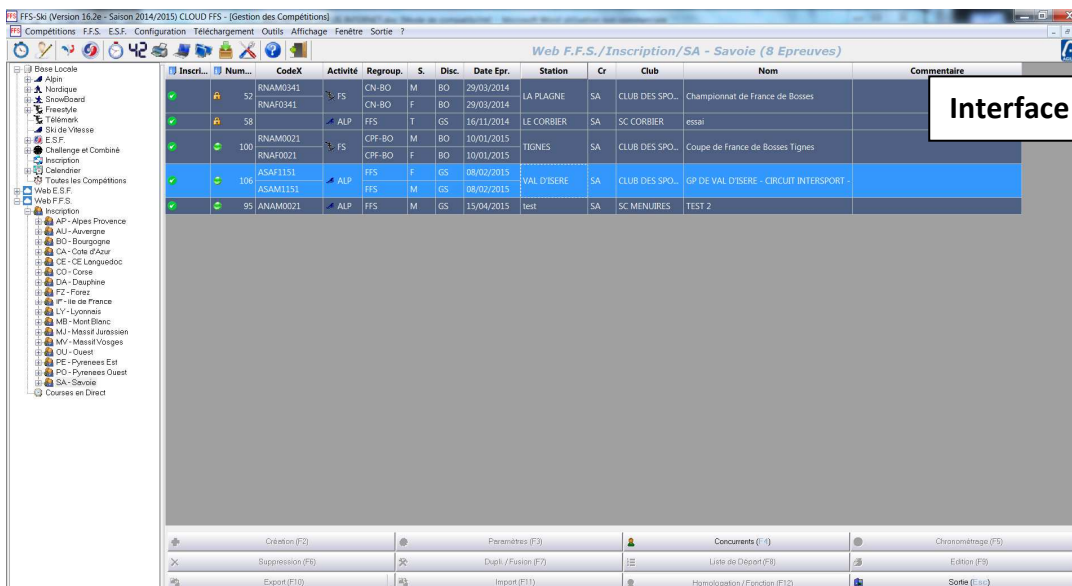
FFS-Ski (Version 16.2e - Saison 2014/2015) CLOUD FFS - [Gestion des Compétitions]
Compétitions F.F.S. E.S.F. Configuration Téléchargement Outils Affichage Fenêtre Sortie ?

Web F.F.S./Inscription/SA - Savoie (8 Epreuves)

Base Locale
Alpin
Nordique
SnowBoard
Freestyle
Télémark
Ski de Vitesse
E.S.F.
Challenge et Combiné
Inscription
Calendrier
Toutes les Compétitions
Web E.S.F.
Web F.F.S.
Inscription
AP - Alpes Provence
AU - Auvergne
BO - Bourgogne
CA - Cote d'Azur
CE - CE Languedoc
CO - Corse
DA - Dauphine
FZ - Forez
IF - Ile de France
LY - Lyonnais
MB - Mont Blanc
MJ - Massif Jurassien
MV - Massif Vosges
OU - Ouest
PE - Pyrenees Est
PO - Pyrenees Ouest
SA - Savoie
Courses en Direct

| Inscri... | Num... | CodeX | Activité | Regroup. | S. | Disc. | Date Epr. | Station | Cr | Club | Nom | Commentaire |
|---|---|---|---|---|---|---|---|---|---|---|---|---|
| | 52 | RNAM0341 | FS | CN-BO | M | BO | 29/03/2014 | LA PLAGNE | SA | CLUB DES SPO... | Championnat de France de Bosses | |
| | | RNAF0341 | | CN-BO | F | BO | 29/03/2014 | | | | | |
| | 58 | | ALP | FFS | T | GS | 16/11/2014 | LE CORBIER | SA | SC CORBIER | essai | |
| | 100 | RNAM0021 | FS | CPF-BO | M | BO | 10/01/2015 | TIGNES | SA | CLUB DES SPO... | Coupe de France de Bosses Tignes | |
| | | RNAF0021 | | CPF-BO | F | BO | 10/01/2015 | | | | | |
| | 106 | ASAF1151 | ALP | FFS | F | GS | 08/02/2015 | VAL D'ISERE | SA | CLUB DES SPO... | GP DE VAL D'ISERE - CIRCUIT INTERSPORT - | |
| | | ASAM1151 | | FFS | M | GS | 08/02/2015 | | | | | |
| | 95 | ANAM0021 | ALP | FFS | M | GS | 15/04/2015 | test | SA | SC MENUIRES | TEST 2 | |

Interface

Création (F2) | Paramètres (F3) | Concurrents (F4) | Chronométrage (F5)
Suppression (F6) | Dupli. / Fusion (F7) | Liste de Départ (F8) | Edition (F9)
Export (F10) | Import (F11) | Homologation / Fonction (F12) | Sortie (Esc)